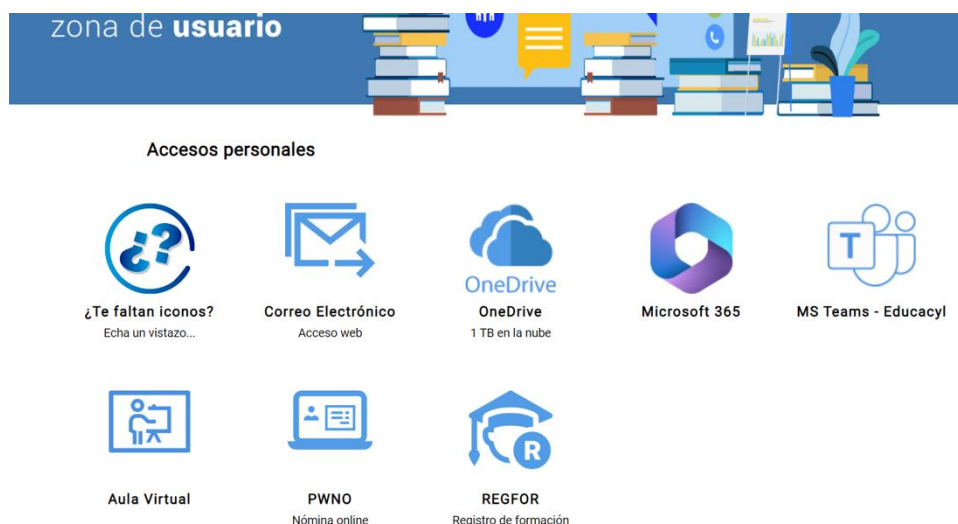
zona de **usuario**

Accesos personales

¿Te faltan iconos?
Echa un vistazo...

Correo Electrónico
Acceso web

OneDrive
OneDrive
1 TB en la nube

Microsoft 365

T
MS Teams - Educacyl

Aula Virtual

PWNO
Nómina online

R
REGFOR
Registro de formación